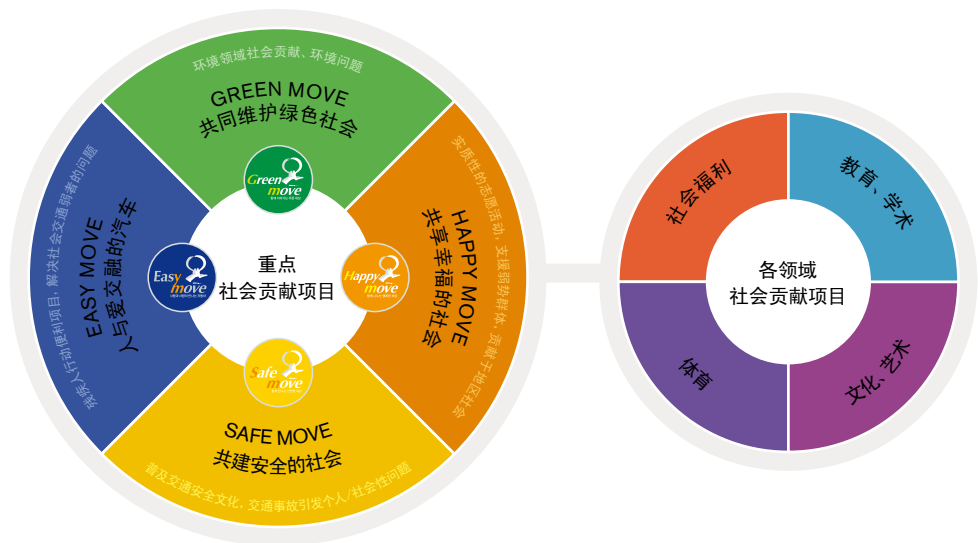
环境领域社会贡献、环境问题

GREEN MOVE
共同维护绿色社会

Green move

实质性的志愿活动，支援弱势群体，贡献于地区社会

HAPPY MOVE
共享幸福的社会

Happy move

重点
社会贡献项目

Easy move

EASY MOVE
人与爱交融的汽车

减轻人行动便利项目，解决社会交通弱者的问题

Safe move

SAFE MOVE
共建安全的社会

普及交通安全文化，交通事故引发个人/社会性问题

各领域
社会贡献项目

社会福利

教育、学术

体育

文化、艺术